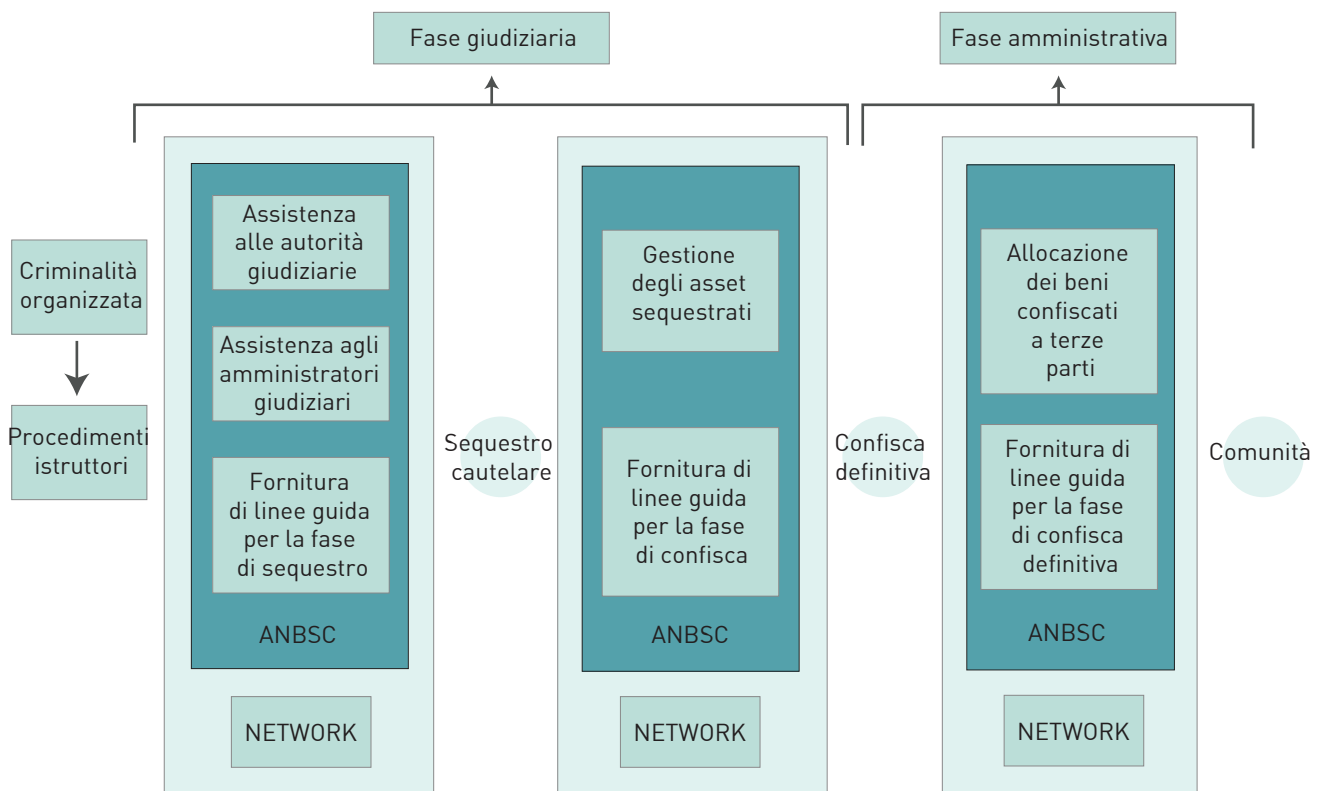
Fase giudiziaria

Fase amministrativa

Criminalità organizzata

Procedimenti istruttori

Assistenza alle autorità giudiziarie

Assistenza agli amministratori giudiziari

Fornitura di linee guida per la fase di sequestro

ANBSC

NETWORK

Sequestro cautelare

Gestione degli asset sequestrati

Fornitura di linee guida per la fase di confisca

ANBSC

NETWORK

Confisca definitiva

Allocazione dei beni confiscati a terze parti

Fornitura di linee guida per la fase di confisca definitiva

ANBSC

NETWORK

Comunità